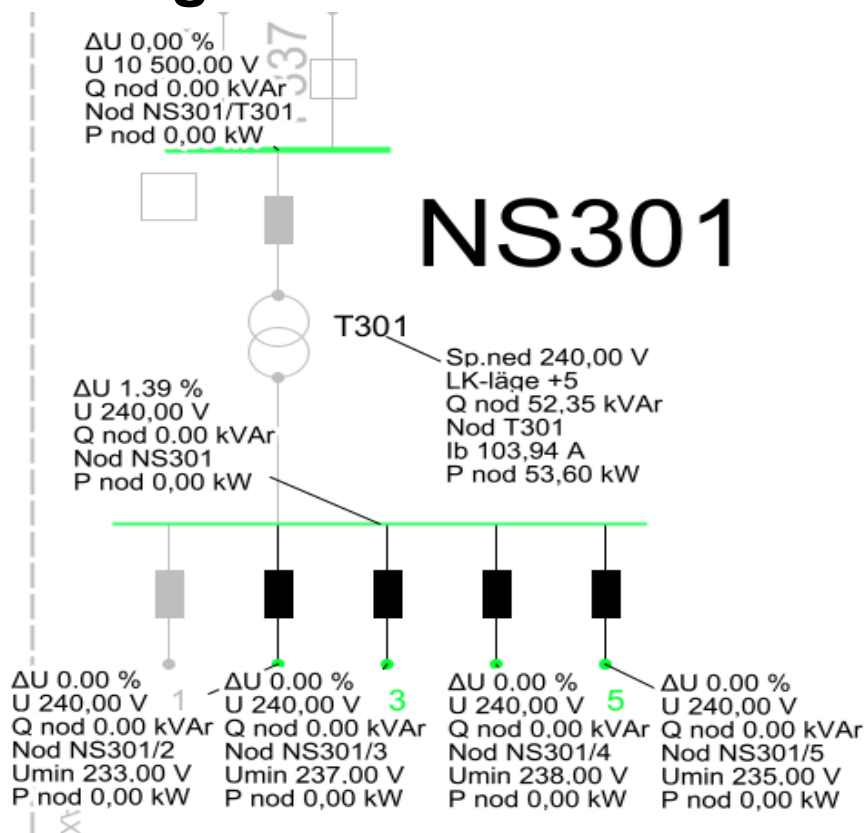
ΔU 0,00 %
U 10 500,00 V
Q nod 0.00 kVAr
Nod NS301/T301
P nod 0,00 kW

337

NS301

T301

Sp.ned 240,00 V
LK-läge +5
Q nod 52,35 kVAr
Nod T301
Ib 103,94 A
P nod 53,60 kW

ΔU 1.39 %
U 240,00 V
Q nod 0.00 kVAr
Nod NS301
P nod 0,00 kW

ΔU 0.00 %
U 240,00 V
Q nod 0.00 kVAr
Nod NS301/2
Umin 233.00 V
P nod 0,00 kW

1

ΔU 0.00 %
U 240,00 V
Q nod 0.00 kVAr
Nod NS301/3
Umin 237.00 V
P nod 0,00 kW

3

ΔU 0.00 %
U 240,00 V
Q nod 0.00 kVAr
Nod NS301/4
Umin 238.00 V
P nod 0,00 kW

5

ΔU 0.00 %
U 240,00 V
Q nod 0.00 kVAr
Nod NS301/5
Umin 235,00 V
P nod 0,00 kW